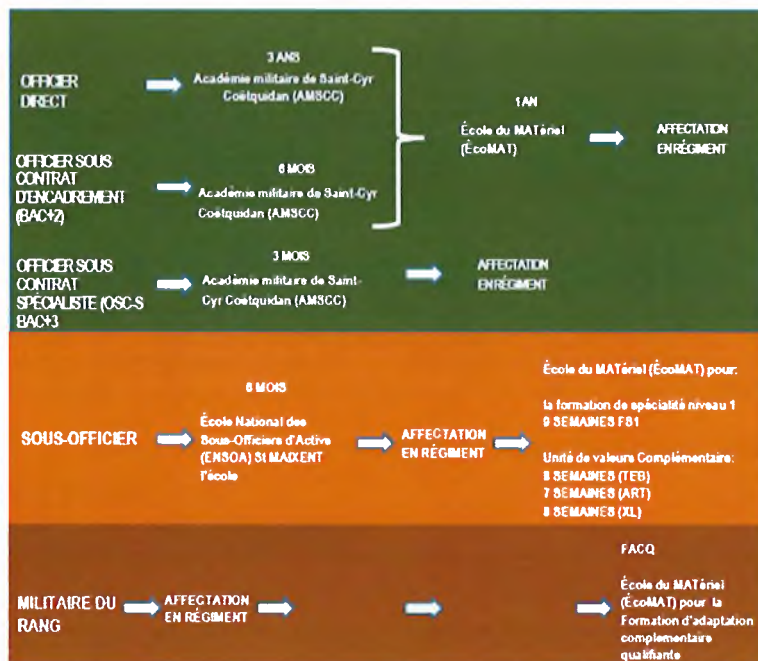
OFFICIER DIRECT

3 ANS
Académie militaire de Saint-Cyr Coëtquidan (AMSCC)

OFFICIER SOUS CONTRAT D'ENCADREMENT (BAC+2)

6 MOIS
Académie militaire de Saint-Cyr Coëtquidan (AMSCC)

1AN
École du MATériel (ÉcoMAT)

AFFECTATION EN RÉGIMENT

OFFICIER SOUS CONTRAT SPÉCIALISTE (OSC-S BAC+3

3 MOIS
Académie militaire de Saint-Cyr Coëtquidan (AMSCC)

AFFECTATION EN RÉGIMENT

SOUS-OFFICIER

6 MOIS
École National des Sous-Officiers d'Active (ENSOA) St MAIXENT l'école

AFFECTATION EN RÉGIMENT

École du MATériel (ÉcoMAT) pour:

la formation de spécialité niveau 1
9 SEMAINES F61

Unité de valeurs Complémentaire:
8 SEMAINES (TEB)
7 SEMAINES (ART)
8 SEMAINES (XL)

MILITAIRE DU RANG

AFFECTATION EN RÉGIMENT

FACQ

École du MATériel (ÉcoMAT) pour la Formation d'adaptation complementaire qualifiante